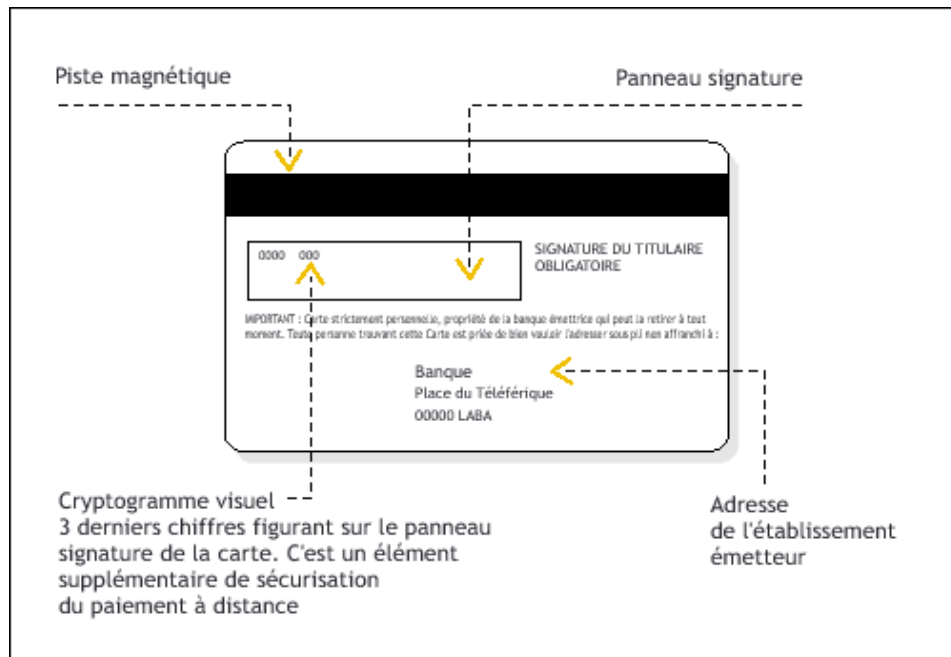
Piste magnétique

Panneau signature

0000 000

SIGNATURE DU TITULAIRE OBLIGATOIRE

IMPORTANT : Carte strictement personnelle, propriété de la banque émettrice qui peut la retirer à tout moment. Toute personne trouvant cette Carte est priée de bien vouloir l'adresser sous pli non affranchi à :

Banque
Place du Téléférique
00000 LABA

Cryptogramme visuel
3 derniers chiffres figurant sur le panneau signature de la carte. C'est un élément supplémentaire de sécurisation du paiement à distance

Adresse de l'établissement émetteur